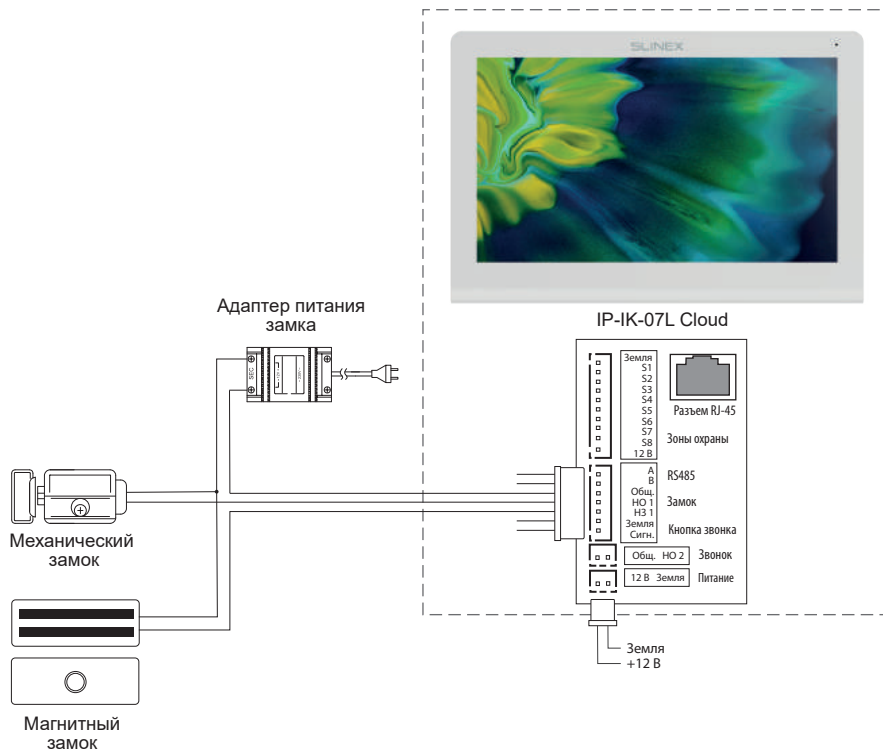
SLINEX

Адаптер питания замка

IP-IK-07L Cloud

Земля
S1
S2
S3
S4
S5
S6
S7
S8
12 В

Разъем RJ-45

Зоны охраны

A
B
Общ.
НО 1
НЗ 1
Земля
Сигн.

RS485

Замок

Кнопка звонка

Общ. НО 2

Звонок

12 В Земля

Питание

Механический замок

Земля
+12 В

Магнитный замок